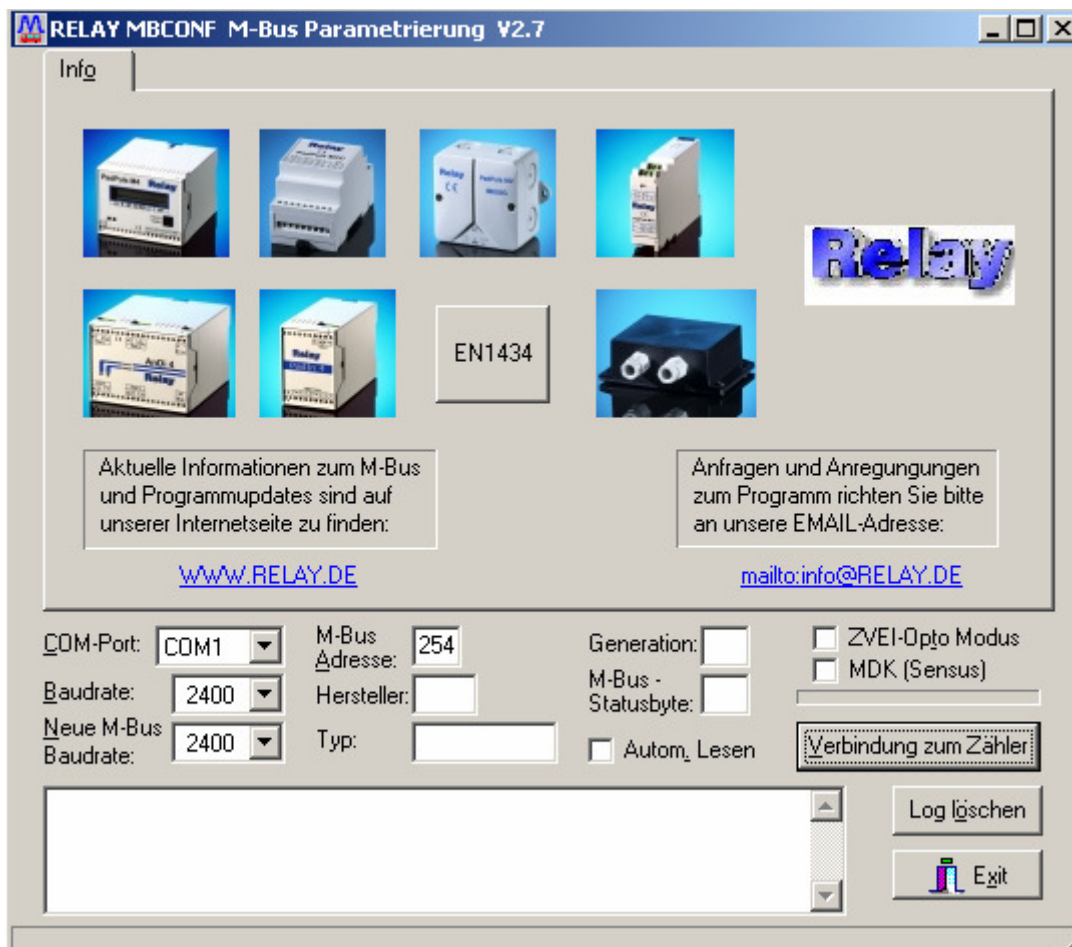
RELAY MBCONF M-Bus Parametrierung V2.7

Info

Relay

EN1434

Aktuelle Informationen zum M-Bus und Programmupdates sind auf unserer Internetseite zu finden:

WWW.RELAY.DE

Anfragen und Anregungungen zum Programm richten Sie bitte an unsere EMAIL-Adresse:

mailto:info@RELAY.DE

COM-Port: COM1

Baudrate: 2400

Neue M-Bus Baudrate: 2400

M-Bus Adresse: 254

Hersteller:

Typ:

Generation:

M-Bus - Statusbyte:

Autom. Lesen

ZVEI-Opto Modus

MDK (Sensus)

Verbindung zum Zähler

Log löschen

Exit